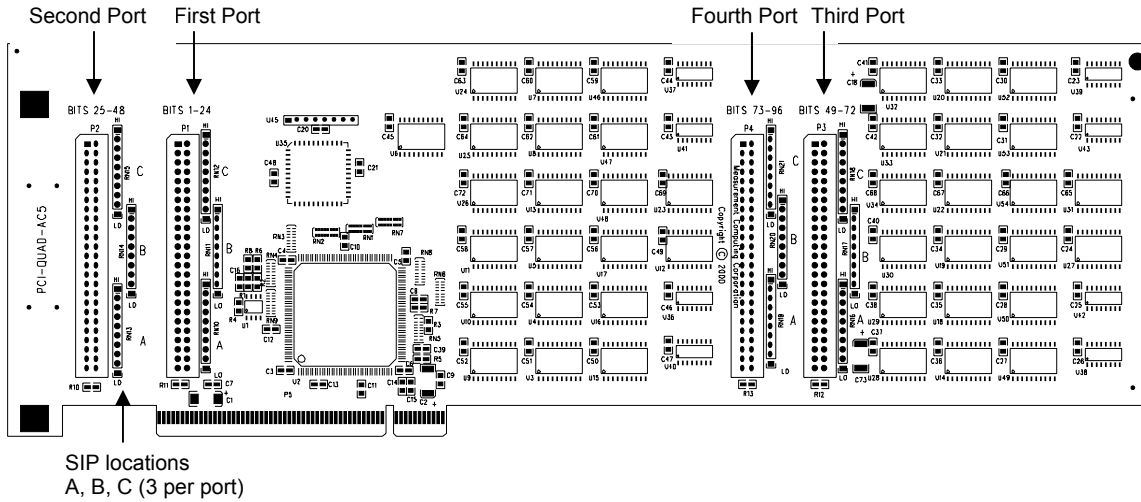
Second Port First Port Fourth Port Third Port

BITS 25-48 BITS 1-24 BITS 73-96 BITS 49-72

P2 P1 P4 P3

PCI-QUAD-AC5

C B A C B A C B A C B A

HI LO HI LO HI LO HI LO HI LO HI LO HI LO HI LO HI LO HI LO HI LO HI LO

RN5 RN4 RN3 RN12 RN11 RN10 RN21 RN20 RN19 RN18 RN17 RN16

U15 C20 U35 C21 C48 C45 U6 RN1 RN2 RN6 RN7 RN8 C10 C4 R8 R6 C1 U1 R4 R1 RN9 C12 C5 R7 R3 R5 C39 C9 C14 C15 C2 C3 U2 C13 C11 P5 R10 R11 C7 C1 R13 R12

Copyright © 2000 Measurement Computing Corporation

C63 U24 C60 U7 C59 U46 C44 U37 C64 U25 C62 U8 C61 U47 C43 U41 C72 U26 C71 U13 C70 U48 C69 U23 C58 U11 C57 U5 C56 U17 C49 U12 C52 U10 C54 U4 C53 U16 C46 U36 C52 U9 C51 U3 C50 U15 C47 U40

C41 C18 U32 C23 U20 C33 U52 C32 C22 U39 C42 U33 C31 U21 C31 U53 U43 C68 U34 C67 U22 C30 U54 C66 U31 C40 C65 C34 U30 C29 U19 C24 U51 U27 C38 U29 C35 U18 C28 U50 C27 U42 C37 C73 U28 C36 U14 C26 U49 U38

SIP locations
A, B, C (3 per port)